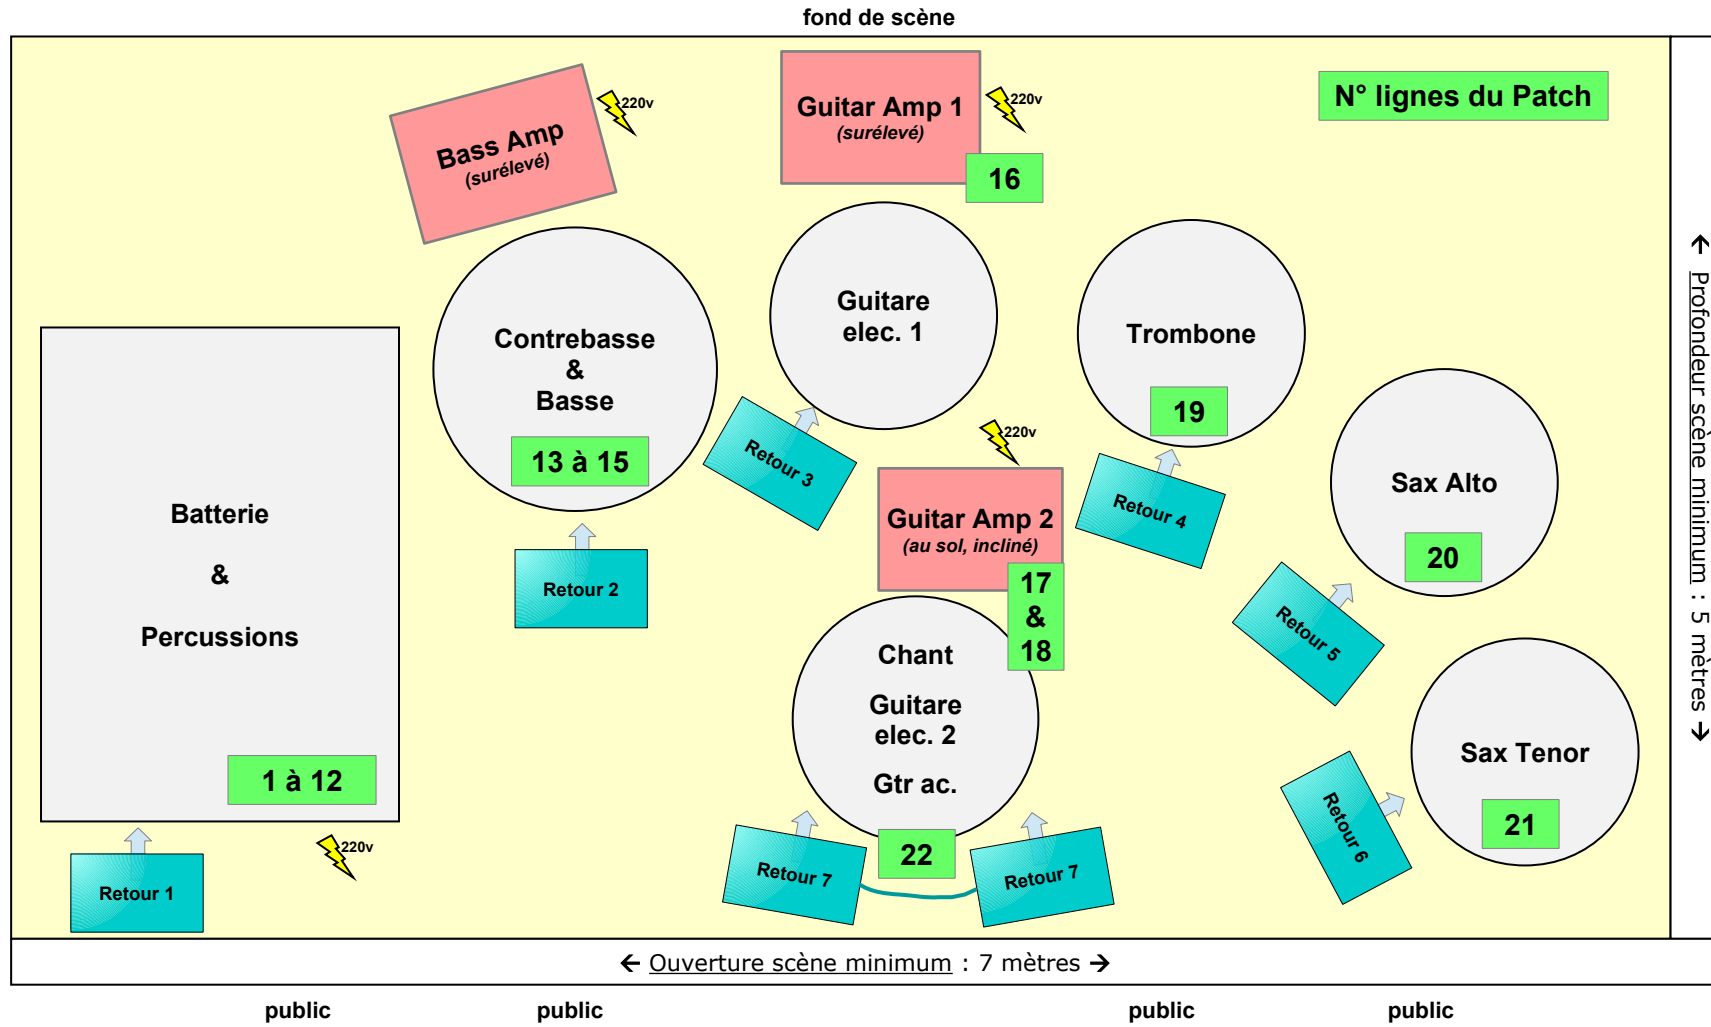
fond de scène

Bass Amp
(surélevé)

220v

Guitar Amp 1
(surélevé)

16

220v

N° lignes du Patch

Contrebasse
&
Basse

13 à 15

Guitare
elec. 1

Trombone

19

Retour 3

220v

Retour 4

Sax Alto

20

Batterie

&

Percussions

Retour 2

Guitar Amp 2
(au sol, incliné)

17
&
18

Retour 5

Chant

Guitare
elec. 2

Gtr ac.

Sax Tenor

21

1 à 12

Retour 6

220v

Retour 1

Retour 7

22

Retour 7

← Profondeur scène minimum : 5 mètres →

← Ouverture scène minimum : 7 mètres →

public public public public